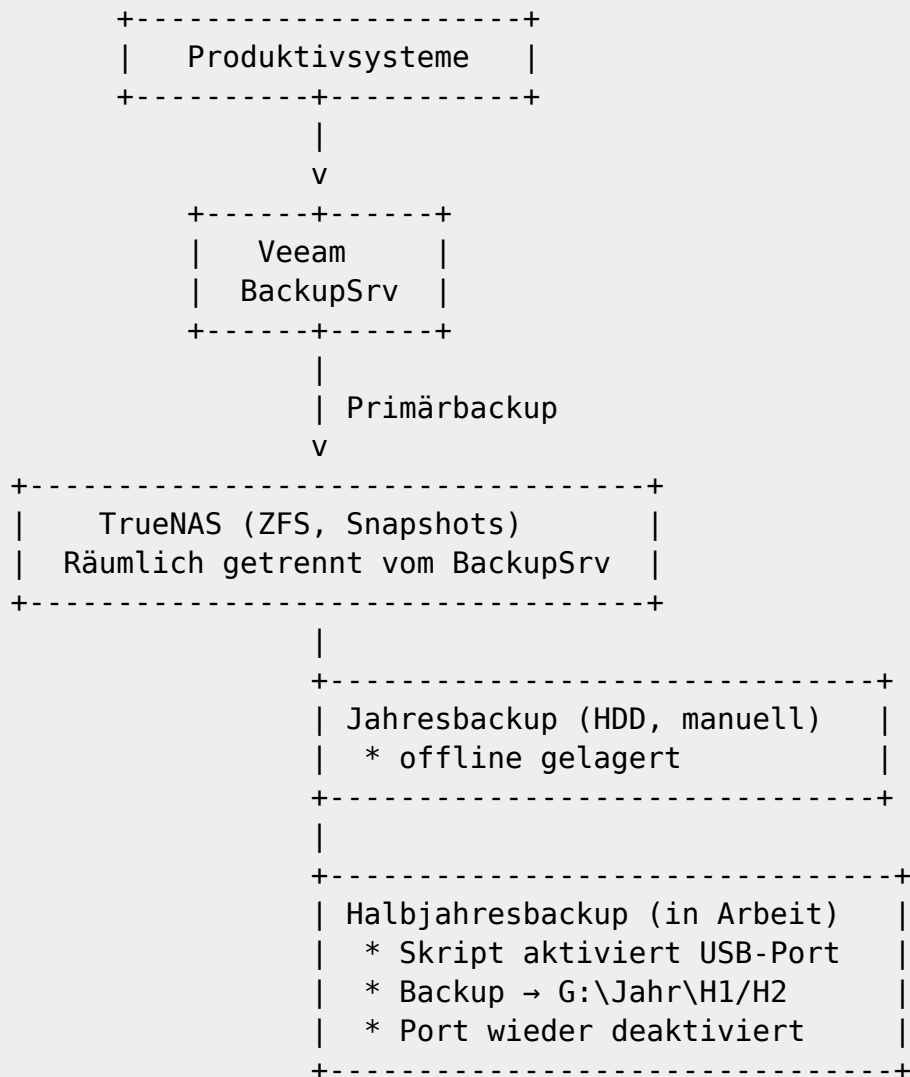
```
       +----------------------+
       |   Produktivsysteme   |
       +----------+-----------+
                  |
                  v
          +------+------+
          |   Veeam     |
          |  BackupSrv  |
          +------+------+
                  |
                  | Primärbackup
                  v
+-----------------------------------+
|    TrueNAS (ZFS, Snapshots)       |
|  Räumlich getrennt vom BackupSrv  |
+-----------------------------------+
                  |
                  +------------------------------+
                  | Jahresbackup (HDD, manuell)  |
                  |  * offline gelagert          |
                  +------------------------------+
                  |
                  +-------------------------------+
                  | Halbjahresbackup (in Arbeit)  |
                  |  * Skript aktiviert USB-Port  |
                  |  * Backup → G:\Jahr\H1/H2     |
                  |  * Port wieder deaktiviert    |
                  +-------------------------------+
```